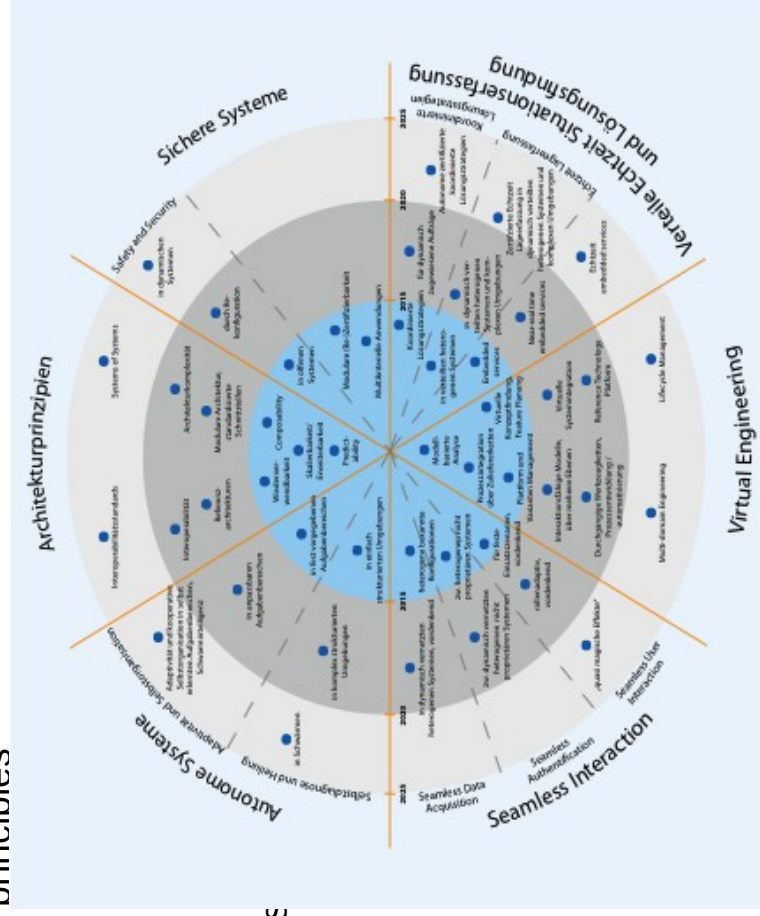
Sichere Systeme

Verteile Echtzeit Situationserfassung und Lösungsfindung

Virtual Engineering

Seamless Interaction

Autonome Systeme

Architekturprinzipien

Safety and Security

in dynamischen Systemen

Systems of Systems

dadurch Rekonfiguration

Architekturkomplexität

Modulare Architektur, standardisierte Schnittstellen

Interoperabilitätsstandards

Interoperabilität

Referenzarchitekturen

Wiederverwendbarkeit

Composability

in offenen Systemen

Modulare (Re-)Zertifizierbarkeit

Multifunktionale Anwendungen

Skalierbarkeit/Erweiterbarkeit

Predictability

Koordinierte Lösungsstrategien

für dynamisch zugewiesene Aufträge

Autonome zertifizierte koordinierte Lösungsstrategien

Koordinierte Lösungsstrategien

Echtzeit Lageerfassung

Zertifizierte Echtzeit Lageerfassung in dynamisch verteilten, heterogenen Systemen und komplexen Umgebungen

Echtzeit embedded services

in dynamisch verteilten heterogenen Systemen und komplexen Umgebungen

Maschinenübergreifende embedded services

in statischen heterogenen Systemen

Embedded services

Virtuelle Konzeptfindung, Feature Planung

Virtuelle Systemintegration

Reference Technology Platform

Lifecycle Management

Modellbasierte Analyse

Prozessintegration über Zulieferketten

Plattform und Variantenmanagement

Interdisziplinäre Modelle, über mehrere Ebenen

Durchgängige Werkzeugketten, Prozessentwicklung / -automatisierung

Multi-domain Engineering

Für Sicherheitsfunktionen vorhersehbar

Quasi magische Effekte

Seamless User Interaction

rollenadaptiv, vorhersehbar

zur dynamisch vernetzten heterogenen vielfach proprietären Systemen

Seamless Authentification

Seamless Data Acquisition

heterogene bekannte Konfigurationen

hochdynamisch vernetzten heterogenen Systemen, vorhersehbar

in einfach strukturierten Umgebungen

in fest vorgegebenen Aufgabenbereichen

in angrenzenden Aufgabenbereichen

in komplex strukturierten Umgebungen

Adaptivität und kooperative Selbstorganisation in nicht erkannten Aufgabenbereichen, Schwarmintelligenz

Adaptivität und Selbstorganisation

in Schwärmen

Selbstdiagnose und Healing

2015

2020

2025

2015

2020

2025

Principles